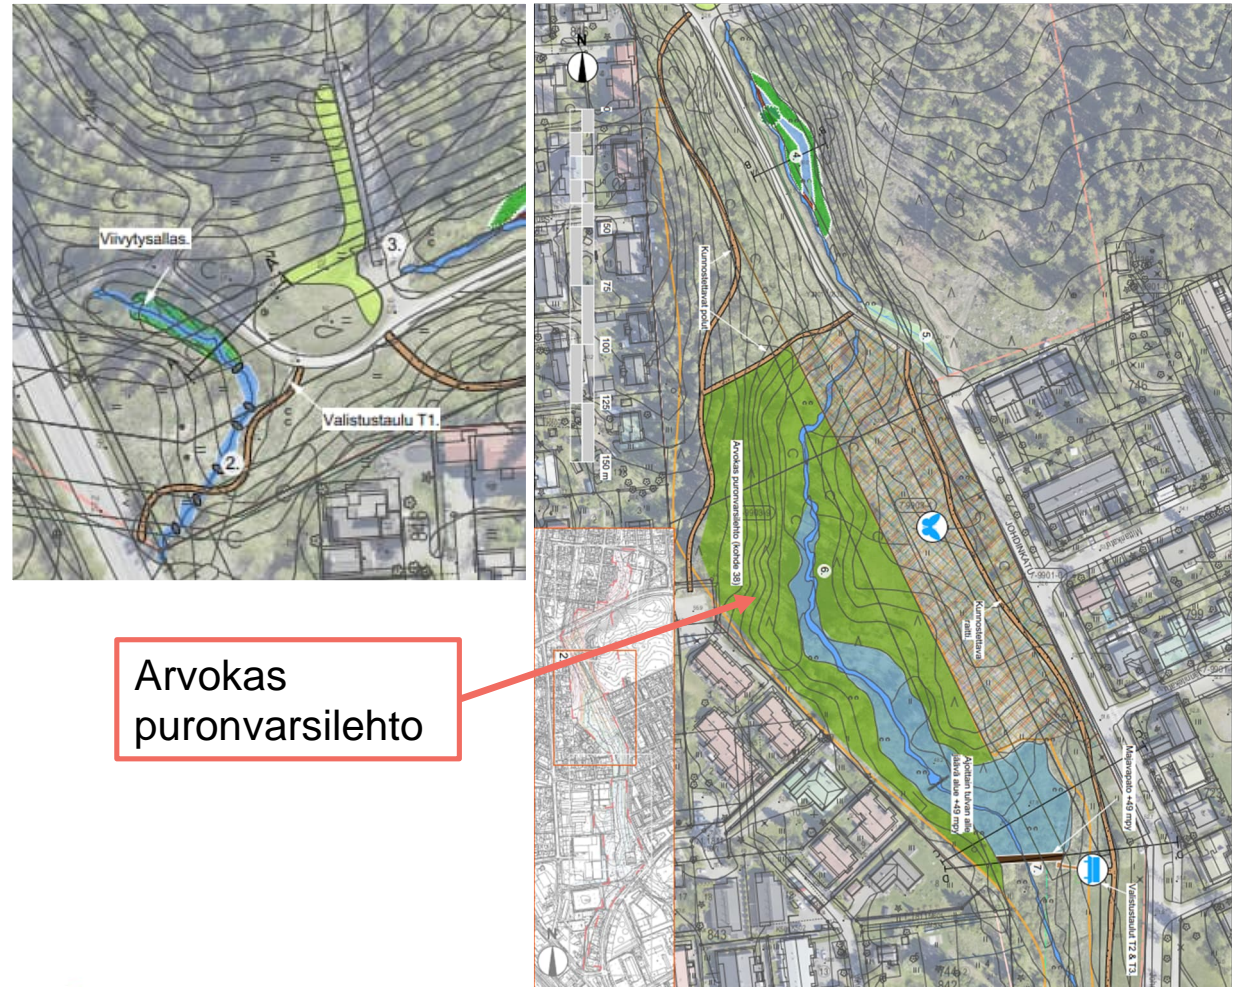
Viivytysallas.

3.

2.

Valistustaulu T1.

Arvokas puronvarsilehto

N

50

75

100

125

150 m

Kunnostettavat polut

Arvokas puronvarsilehto (kohde 38)

4

5

6

7

Kunnostettava reitti

Ajoittain tulvan alle jäävä alue +49 mpy

Maksapato +49 mpy

Valistustaulut T2 & T3

JOHDINKATU

843

N